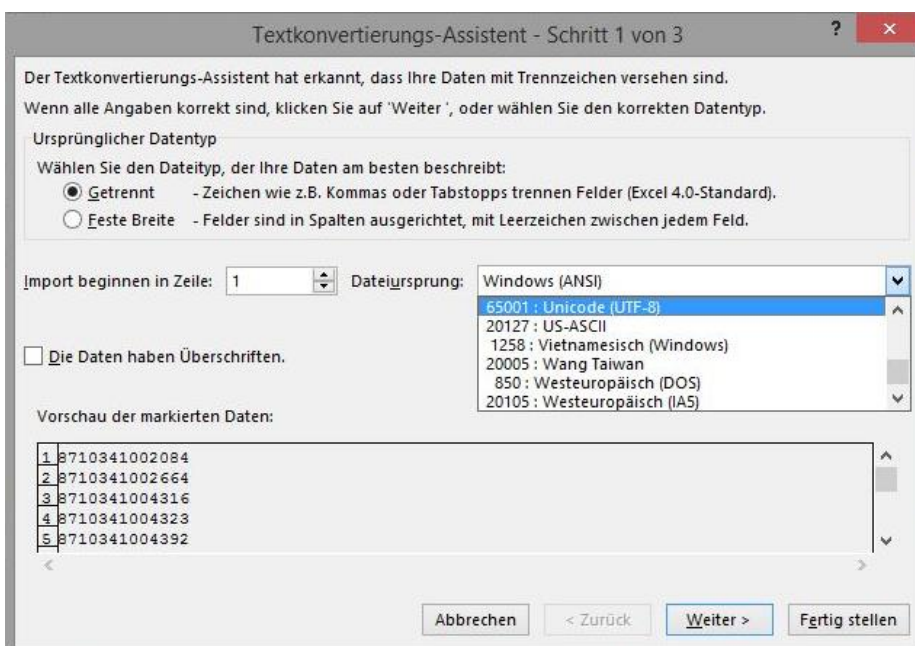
Textkonvertierungs-Assistent - Schritt 1 von 3

?

Der Textkonvertierungs-Assistent hat erkannt, dass Ihre Daten mit Trennzeichen versehen sind.

Wenn alle Angaben korrekt sind, klicken Sie auf 'Weiter ', oder wählen Sie den korrekten Datentyp.

Ursprünglicher Datentyp

Wählen Sie den Dateityp, der Ihre Daten am besten beschreibt:

Getrennt - Zeichen wie z.B. Kommas oder Tabstopps trennen Felder (Excel 4.0-Standard).

Feste Breite - Felder sind in Spalten ausgerichtet, mit Leerzeichen zwischen jedem Feld.

Import beginnen in Zeile: 1

Dateiursprung: Windows (ANSI)

65001 : Unicode (UTF-8)
20127 : US-ASCII
1258 : Vietnamesisch (Windows)
20005 : Wang Taiwan
850 : Westeuropäisch (DOS)
20105 : Westeuropäisch (IA5)

Die Daten haben Überschriften.

Vorschau der markierten Daten:

1 8710341002084
2 8710341002664
3 8710341004316
4 8710341004323
5 8710341004392

Abbrechen

< Zurück

Weiter >

Fertig stellen